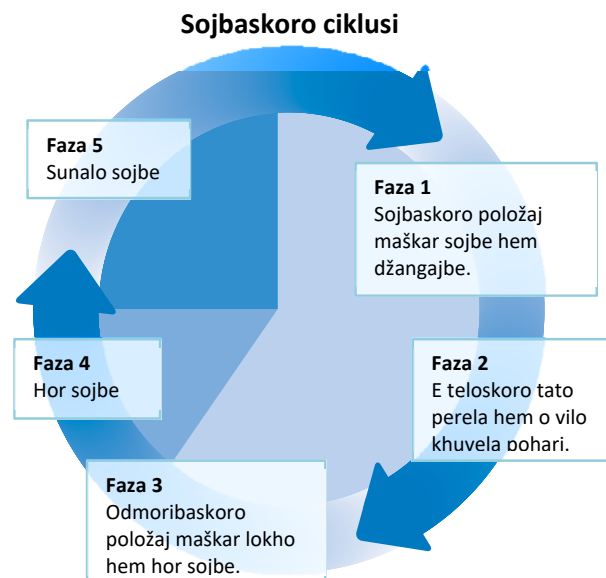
Sojbaskoro ciklusi

Faza 1
Sojbaskoro položaj maškar sojbe hem džangajbe.

Faza 2
E teloskoro tato perela hem o vilo khuvela pohari.

Faza 3
Odmoribaskoro položaj maškar lokho hem hor sojbe.

Faza 4
Hor sojbe

Faza 5
Sunalo sojbe